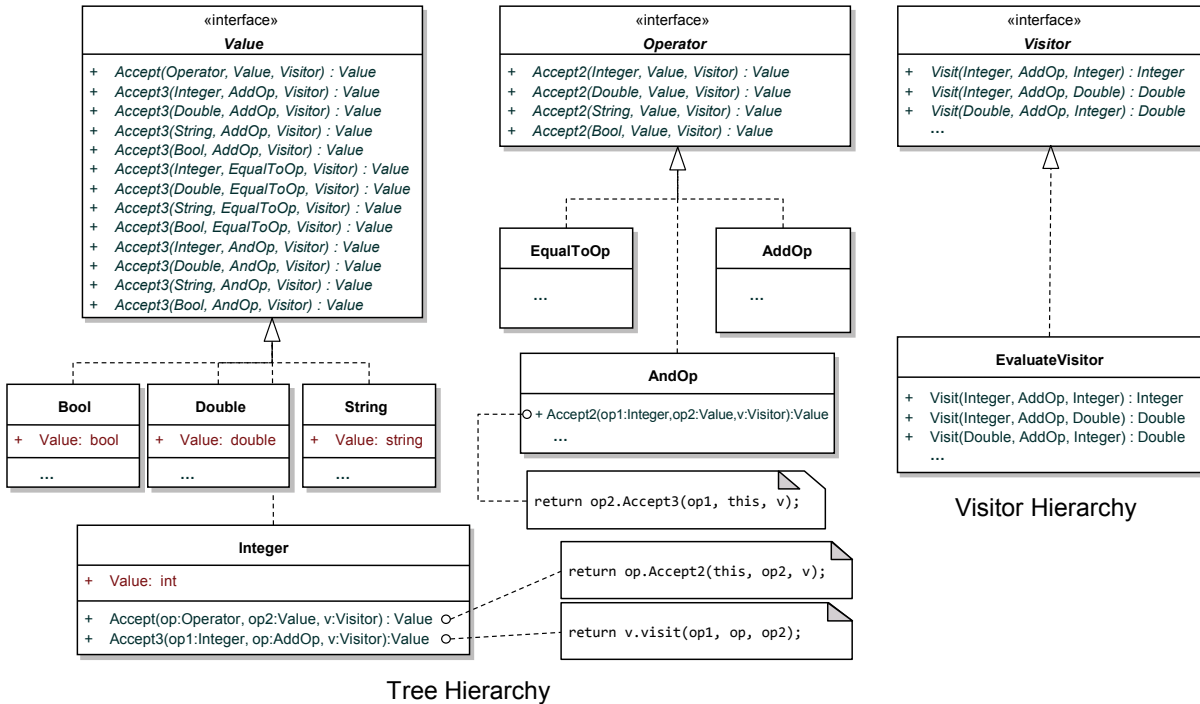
«interface»
Value

+ Accept(Operator, Value, Visitor) : Value
+ Accept3(Integer, AddOp, Visitor) : Value
+ Accept3(Double, AddOp, Visitor) : Value
+ Accept3(String, AddOp, Visitor) : Value
+ Accept3(Bool, AddOp, Visitor) : Value
+ Accept3(Integer, EqualToOp, Visitor) : Value
+ Accept3(Double, EqualToOp, Visitor) : Value
+ Accept3(String, EqualToOp, Visitor) : Value
+ Accept3(Bool, EqualToOp, Visitor) : Value
+ Accept3(Integer, AndOp, Visitor) : Value
+ Accept3(Double, AndOp, Visitor) : Value
+ Accept3(String, AndOp, Visitor) : Value
+ Accept3(Bool, AndOp, Visitor) : Value

Bool
+ Value: bool
...

Double
+ Value: double
...

String
+ Value: string
...

Integer
+ Value: int
+ Accept(op:Operator, op2:Value, v:Visitor) : Value
+ Accept3(op1:Integer, op:AddOp, v:Visitor):Value

return op.Accept2(this, op2, v);

return v.visit(op1, op, op2);

Tree Hierarchy

«interface»
Operator

+ Accept2(Integer, Value, Visitor) : Value
+ Accept2(Double, Value, Visitor) : Value
+ Accept2(String, Value, Visitor) : Value
+ Accept2(Bool, Value, Visitor) : Value

EqualToOp
...

AddOp
...

AndOp
+ Accept2(op1:Integer,op2:Value,v:Visitor):Value
...

return op2.Accept3(op1, this, v);

«interface»
Visitor

+ Visit(Integer, AddOp, Integer) : Integer
+ Visit(Integer, AddOp, Double) : Double
+ Visit(Double, AddOp, Integer) : Double
...

EvaluateVisitor

+ Visit(Integer, AddOp, Integer) : Integer
+ Visit(Integer, AddOp, Double) : Double
+ Visit(Double, AddOp, Integer) : Double
...

Visitor Hierarchy